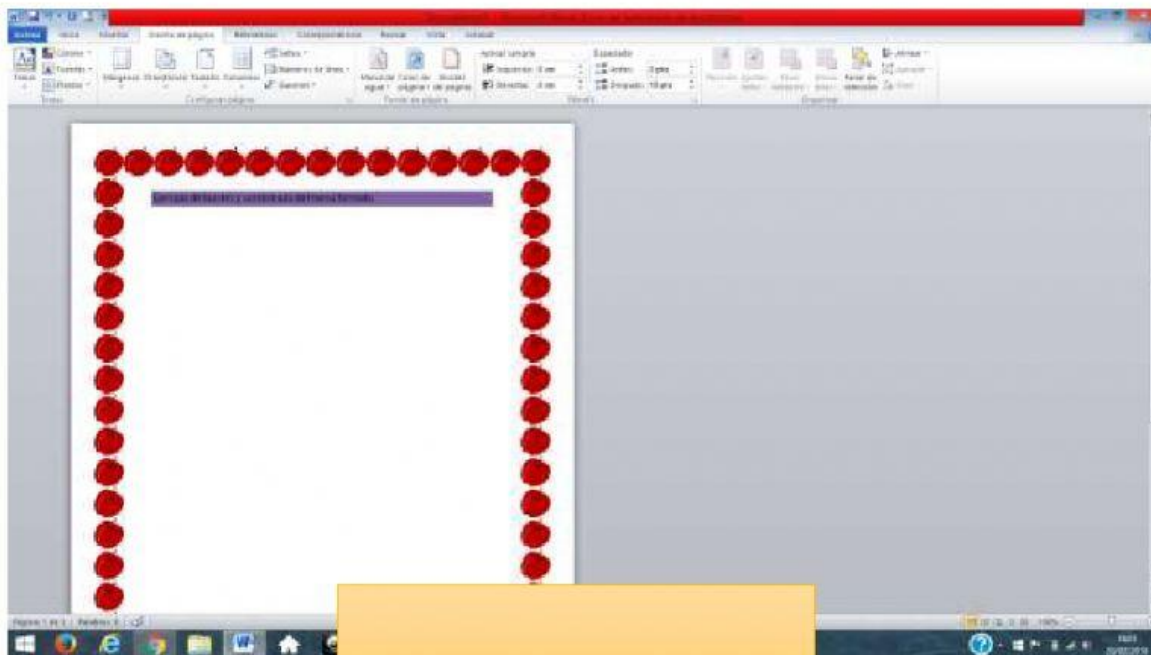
Archivo Inicio Insertar Diseño de página Referencias Correspondencia Revisar Vista

Temas Colores Fuentes Efectos Márgenes Orientación Tamaño Columnas Saltos Números de línea Guiones

Configurar página

Marca de agua Color de página Bordes de página

Fondo de página

Aplicar sangría Izquierda: 0 cm Derecha: 0 cm

Espaciado Antes: 0 pto Después: 10 pto

Párrafo

Posición Ajustar texto Traer adelante Enviar atrás Panel de selección Alinear Agrupar Girar

Organizar

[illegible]

Página: 1 de 1 Palabras: 8